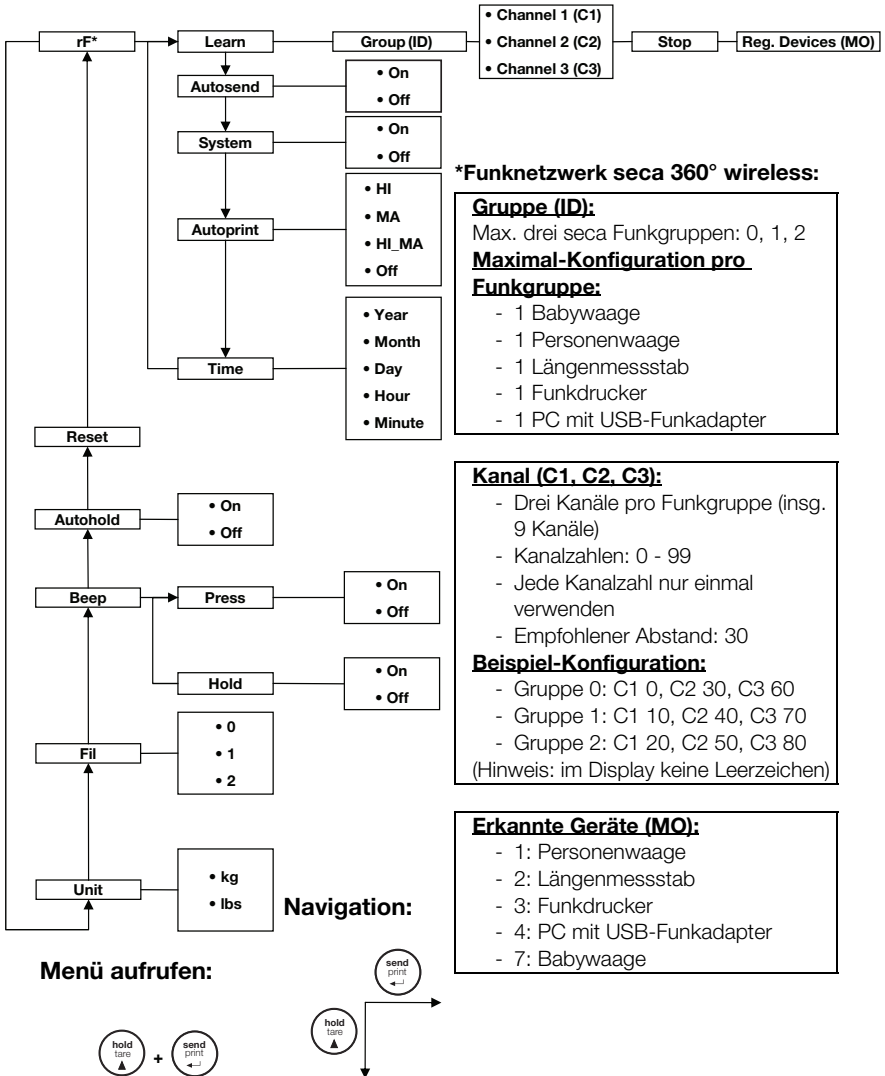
rF*

Learn

Group (ID)

• Channel 1 (C1)
• Channel 2 (C2)
• Channel 3 (C3)

Stop

Reg. Devices (MO)

Autosend

• On
• Off

System

• On
• Off

Autoprint

• HI
• MA
• HI_MA
• Off

Time

• Year
• Month
• Day
• Hour
• Minute

Reset

Autohold

• On
• Off

Beep

Press

• On
• Off

Hold

• On
• Off

Fil

• 0
• 1
• 2

Unit

• kg
• lbs

*Funknetzwerk seca 360° wireless:

Gruppe (ID):
Max. drei seca Funkgruppen: 0, 1, 2
Maximal-Konfiguration pro Funkgruppe:
- 1 Babywaage
- 1 Personenwaage
- 1 Längenmessstab
- 1 Funkdrucker
- 1 PC mit USB-Funkadapter

Kanal (C1, C2, C3):
- Drei Kanäle pro Funkgruppe (insg. 9 Kanäle)
- Kanalzahlen: 0 - 99
- Jede Kanalzahl nur einmal verwenden
- Empfohlener Abstand: 30
Beispiel-Konfiguration:
- Gruppe 0: C1 0, C2 30, C3 60
- Gruppe 1: C1 10, C2 40, C3 70
- Gruppe 2: C1 20, C2 50, C3 80
(Hinweis: im Display keine Leerzeichen)

Erkannte Geräte (MO):
- 1: Personenwaage
- 2: Längenmessstab
- 3: Funkdrucker
- 4: PC mit USB-Funkadapter
- 7: Babywaage

Navigation:

send print

hold tare

Menü aufrufen:

hold tare + send print